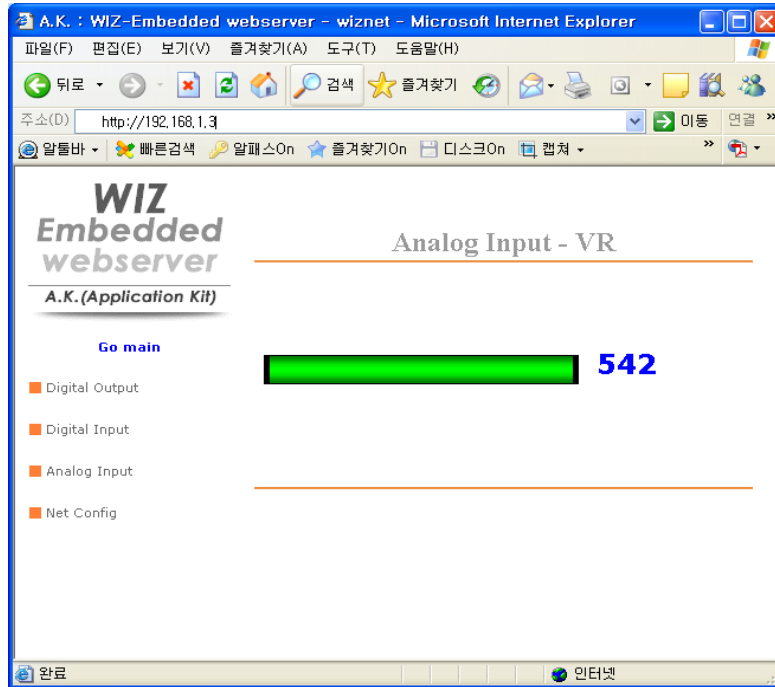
A.K. : WIZ-Embedded webserver - wiznet - Microsoft Internet Explorer

파일(F) 편집(E) 보기(V) 즐겨찾기(A) 도구(T) 도움말(H)

뒤로 검색 즐겨찾기

주소(D) http://192.168.1.3 이동 연결 »

알툴바 빠른검색 알패스On 즐겨찾기On 디스크On 캡쳐

WIZ
Embedded
webserver
A.K.(Application Kit)

Analog Input - VR

Go main

Digital Output

Digital Input

Analog Input

Net Config

542

완료 인터넷